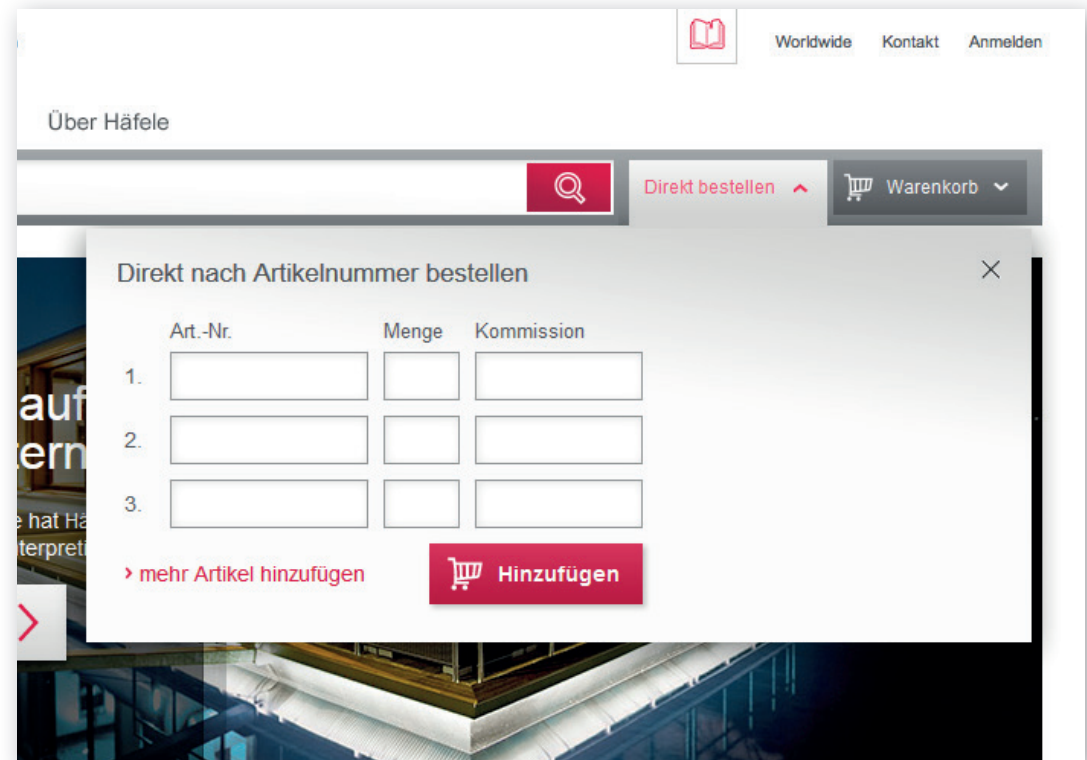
Worldwide Kontakt Anmelden

Über Häfele

Direkt bestellen

Warenkorb

Direkt nach Artikelnummer bestellen

| | Art.-Nr. | Menge | Kommission |
|---|---|---|---|
| 1. | | | |
| 2. | | | |
| 3. | | | |

› mehr Artikel hinzufügen

Hinzufügen

auf
tern

e hat Hä
terpreti